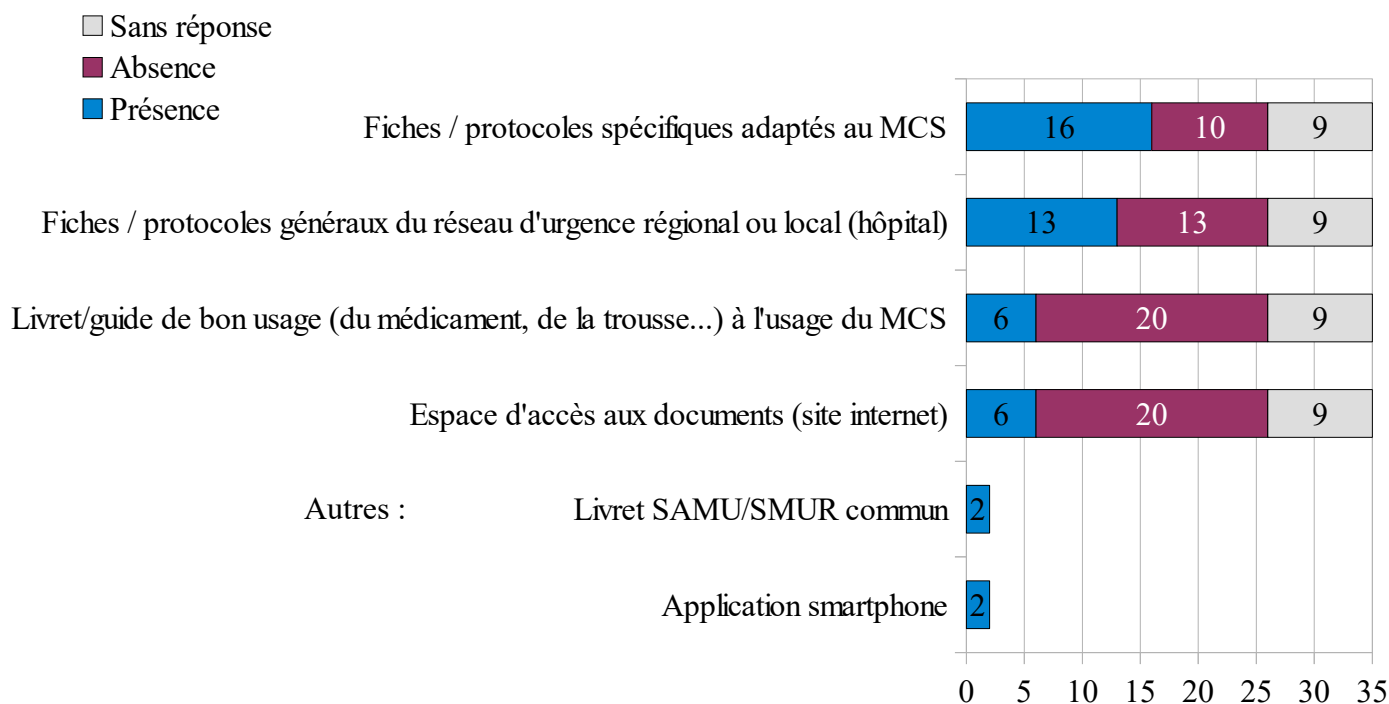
Sans réponse
Absence
Présence

Fiches / protocoles spécifiques adaptés au MCS 16 10 9

Fiches / protocoles généraux du réseau d'urgence régional ou local (hôpital) 13 13 9

Livret/guide de bon usage (du médicament, de la trousse...) à l'usage du MCS 6 20 9

Espace d'accès aux documents (site internet) 6 20 9

Autres :

Livret SAMU/SMUR commun 2

Application smartphone 2

0 5 10 15 20 25 30 35